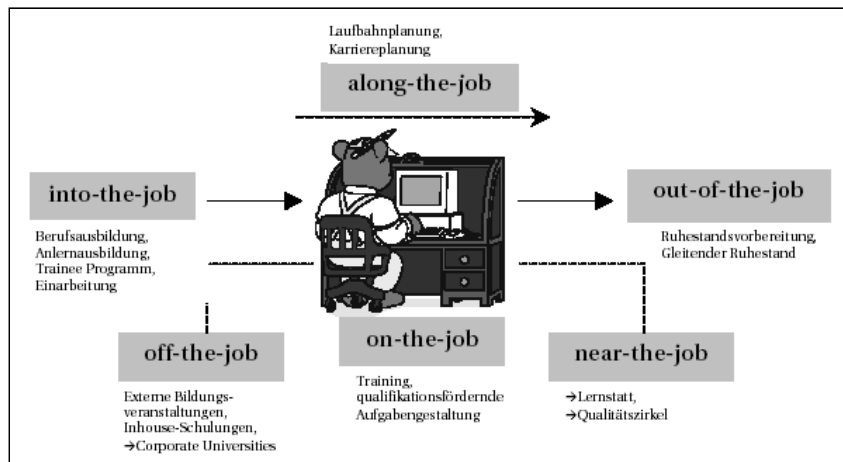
Laufbahnplanung,
Karriereplanung

along-the-job

into-the-job

Berufsausbildung,
Anlernausbildung,
Trainee Programm,
Einarbeitung

out-of-the-job

Ruhestandsvorbereitung,
Gleitender Ruhestand

off-the-job

Externe Bildungsveranstaltungen,
Inhouse-Schulungen,
→Corporate Universities

on-the-job

Training,
qualifikationsfördernde
Aufgabengestaltung

near-the-job

→Lernstatt,
→Qualitätszirkel